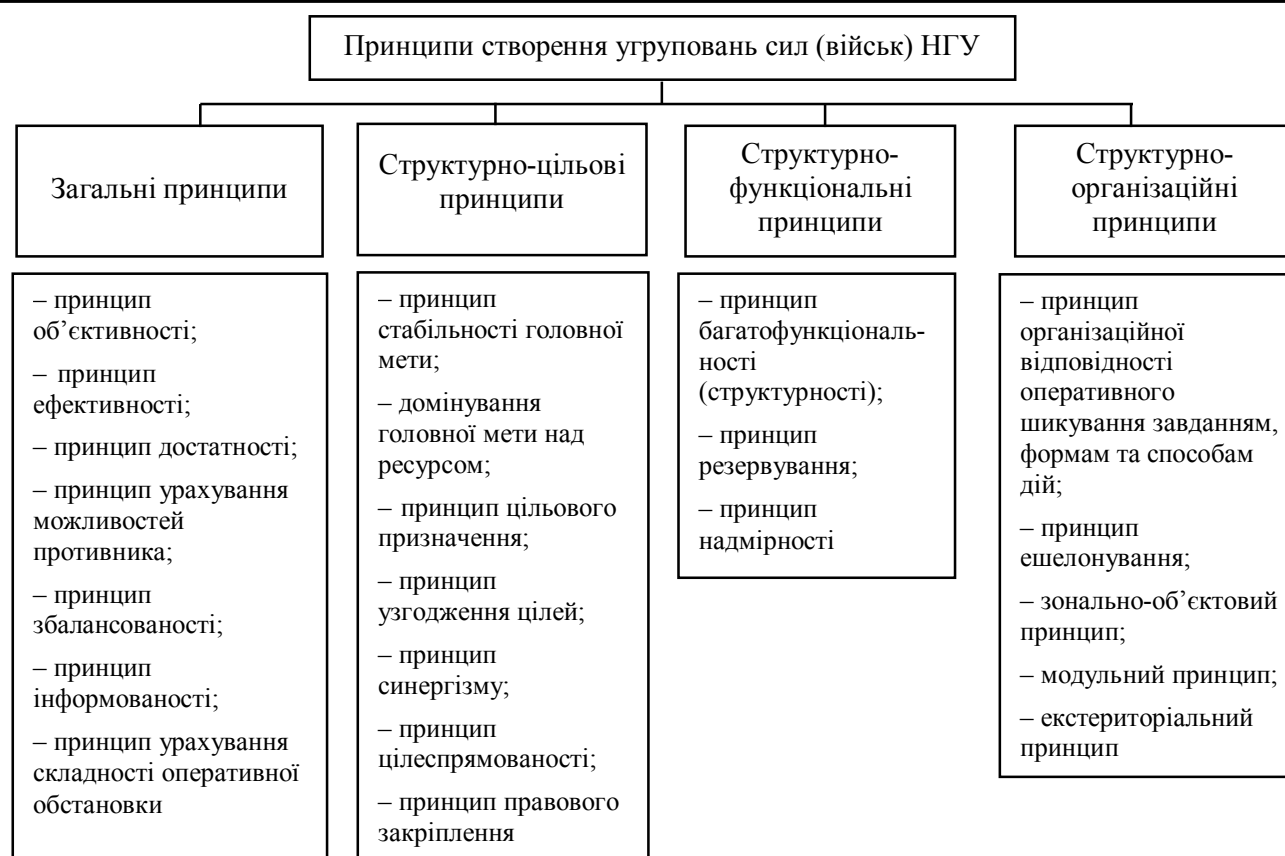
Принципи створення угруповань сил (військ) НГУ

Загальні принципи

– принцип об’єктивності;
– принцип ефективності;
– принцип достатності;
– принцип урахування можливостей противника;
– принцип збалансованості;
– принцип інформованості;
– принцип урахування складності оперативної обстановки

Структурно-цільові принципи

– принцип стабільності головної мети;
– домінування головної мети над ресурсом;
– принцип цільового призначення;
– принцип узгодження цілей;
– принцип синергізму;
– принцип цілеспрямованості;
– принцип правового закріплення

Структурно-функціональні принципи

– принцип багатофункціональності (структурності);
– принцип резервування;
– принцип надмірності

Структурно-організаційні принципи

– принцип організаційної відповідності оперативного шикування завданням, формам та способам дій;
– принцип ешелонування;
– зонально-об’єктовий принцип;
– модульний принцип;
– екстериторіальний принцип